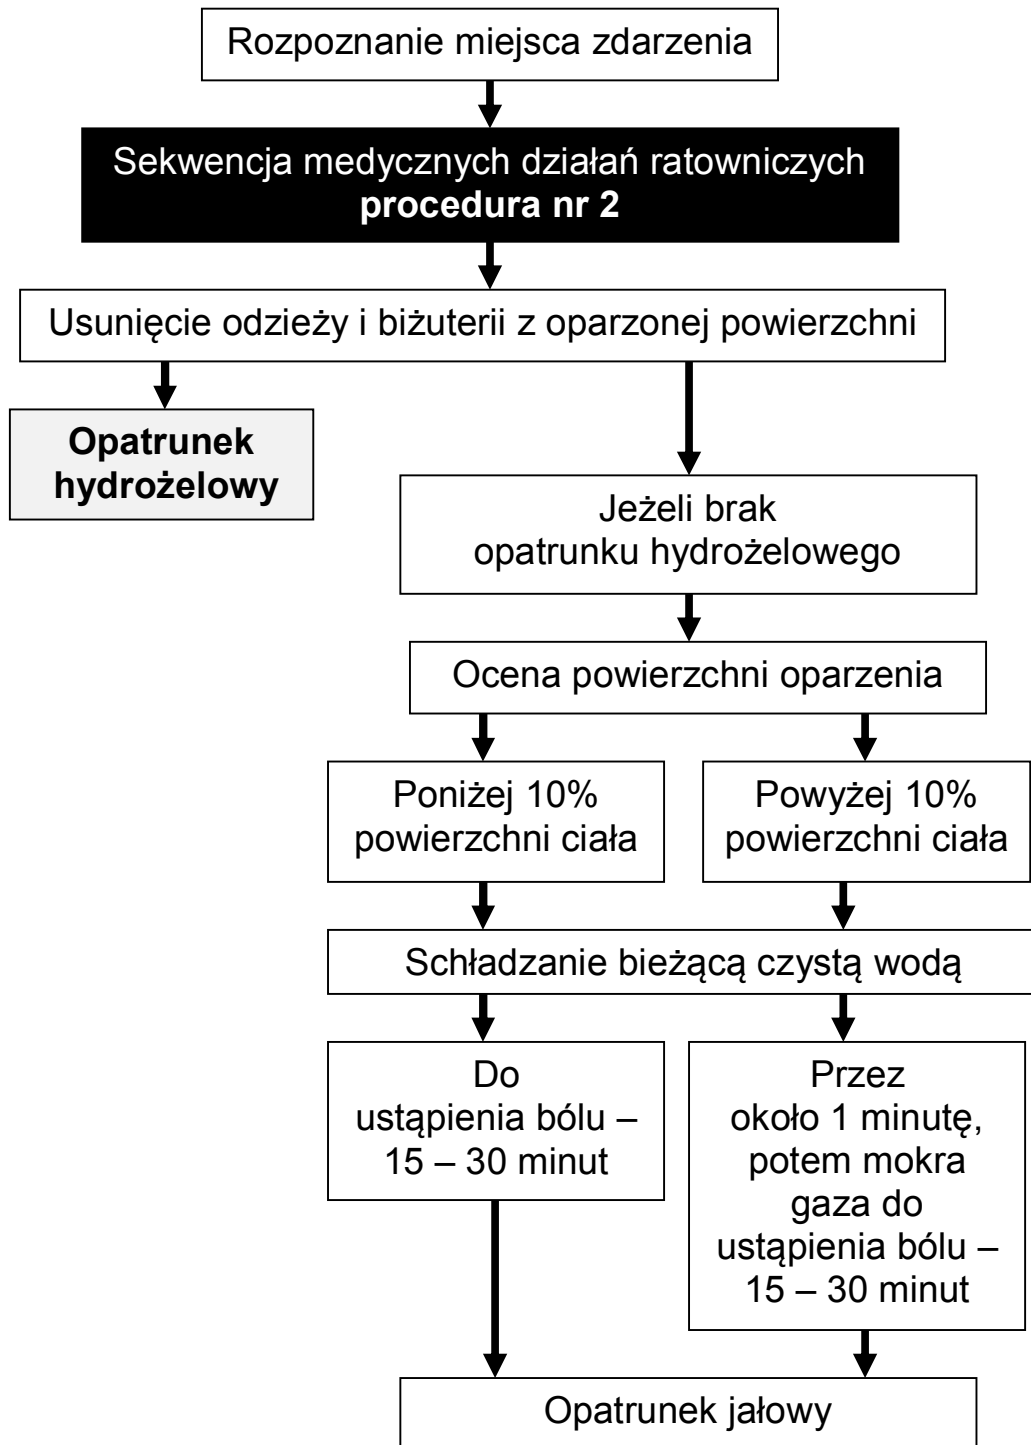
Rozpoznanie miejsca zdarzenia

Sekwencja medycznych działań ratowniczych **procedura nr 2**

Usunięcie odzieży i biżuterii z oparzonej powierzchni

**Opatrunek hydrożelowy**

Jeżeli brak opatrunku hydrożelowego

Ocena powierzchni oparzenia

Poniżej 10% powierzchni ciała

Powyżej 10% powierzchni ciała

Schładzanie bieżącą czystą wodą

Do ustąpienia bólu – 15 – 30 minut

Przez około 1 minutę, potem mokra gaza do ustąpienia bólu – 15 – 30 minut

Opatrunek jałowy